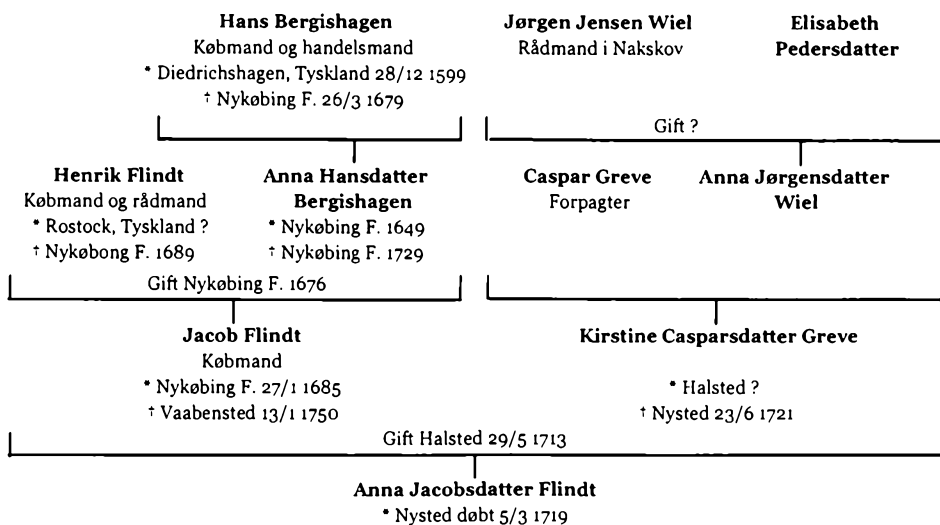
**Hans Bergishagen**
Købmand og handelsmand
* Diedrichshagen, Tyskland 28/12 1599
† Nykøbing F. 26/3 1679

**Jørgen Jensen Wiel**
Rådmand i Nakskov

**Elisabeth Pedersdatter**

Gift ?

**Henrik Flindt**
Købmand og rådmand
* Rostock, Tyskland ?
† Nykøbong F. 1689

**Anna Hansdatter Bergishagen**
* Nykøbing F. 1649
† Nykøbing F. 1729

**Caspar Greve**
Forpagter

**Anna Jørgensdatter Wiel**

Gift Nykøbing F. 1676

**Jacob Flindt**
Købmand
* Nykøbing F. 27/1 1685
† Vaabensted 13/1 1750

**Kirstine Casparsdatter Greve**
* Halsted ?
† Nysted 23/6 1721

Gift Halsted 29/5 1713

**Anna Jacobsdatter Flindt**
* Nysted døbt 5/3 1719